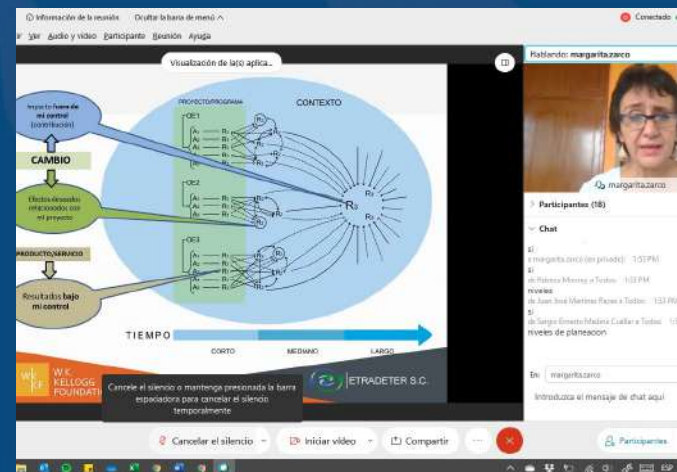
Información de la reunión   Ocultar la barra de menú

Conectado

Ver   Audio y video   Participante   Reunión   Ayuda

Visualización de lado aplica...

Hablando: margarita.zarco

Impacto fuera de mi control (contribución)

CAMBIO

Efectos deseados relacionados con el proyecto

PRODUCTO/SERVICIO

Resultados bajo mi control

PROYECTO/PROGRAMA

CONTEXTO

OE1

OE2

OE3

$A_1$ $R_1$ $R_2$ $R_3$

TIEMPO

CORTO   MEDIANO   LARGO

W.K. KELLOGG FOUNDATION

ETRADETER S.C.

margarita.zarco

Participantes (18)

Chat

si
margarita.zarco (en privado) 1:53 PM
si
Patricia Minervy a Todos 1:53 PM
niveles
de Juan José Martínez Reyes a Todos 1:53 PM
si
de Sergio Ernesto Medina Cuellar a Todos
niveles de planeacion

En: margarita.zarco

Introduzca el mensaje de chat aquí

Cancele el silencio o mantenga presionada la barra espaciadora para cancelar el silencio temporalmente

Cancelar el silencio   Iniciar video   Compartir   Participantes